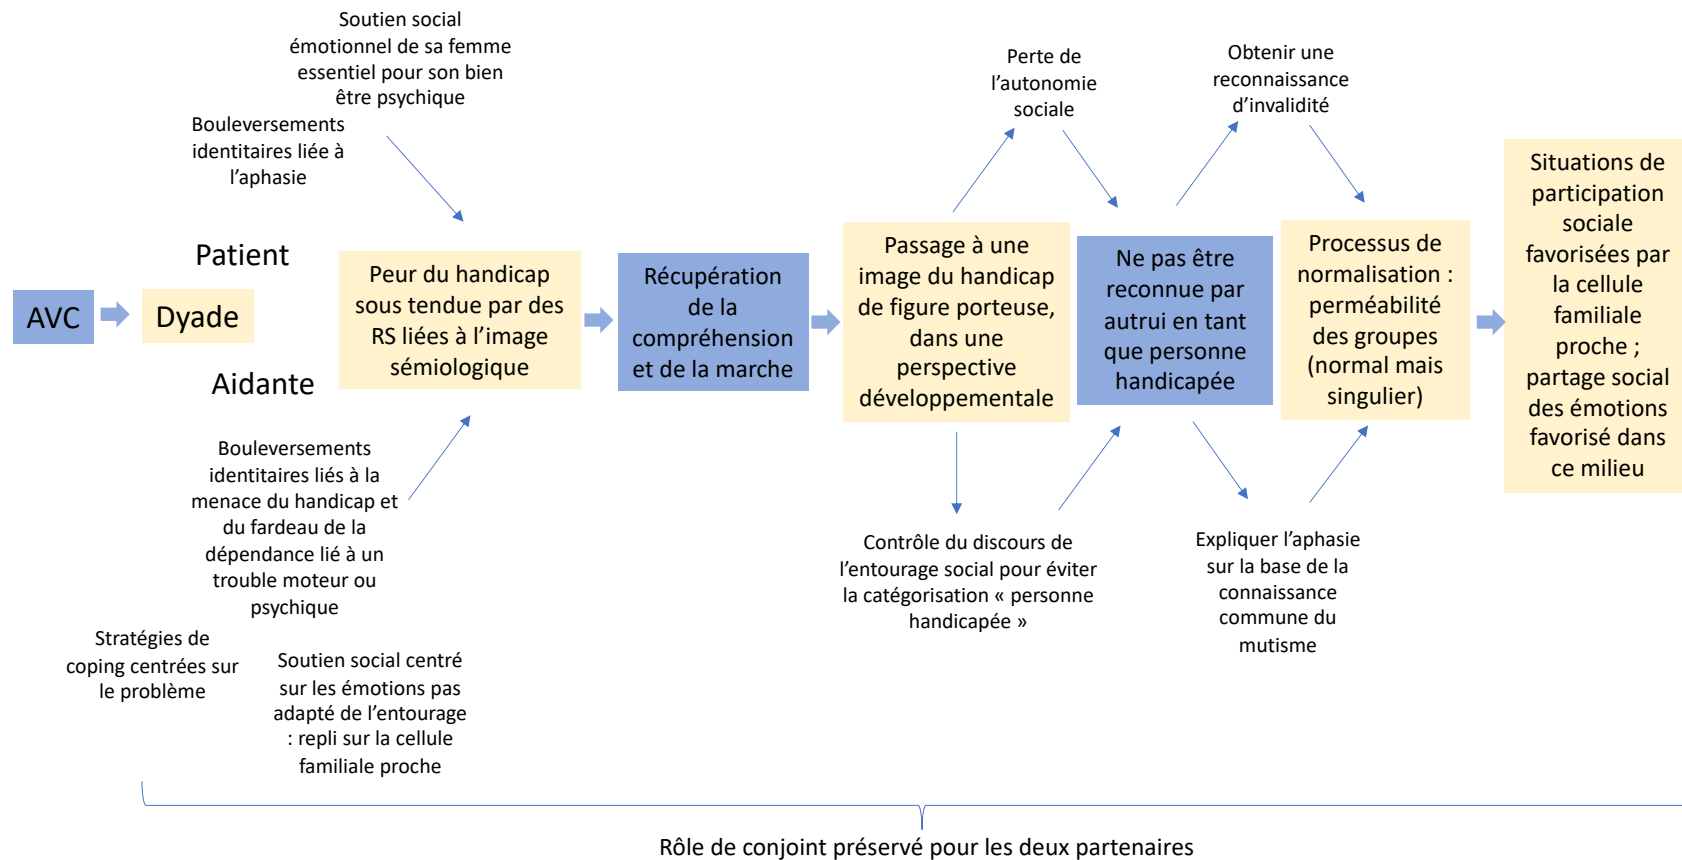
Soutien social émotionnel de sa femme essentiel pour son bien être psychique

Bouleversements identitaires liée à l'aphasie

Patient

AVC

Dyade

Aidante

Peur du handicap sous tendue par des RS liées à l'image sémiologique

Récupération de la compréhension et de la marche

Passage à une image du handicap de figure porteuse, dans une perspective développementale

Perte de l'autonomie sociale

Ne pas être reconnue par autrui en tant que personne handicapée

Obtenir une reconnaissance d'invalidité

Processus de normalisation : perméabilité des groupes (normal mais singulier)

Situations de participation sociale favorisées par la cellule familiale proche ; partage social des émotions favorisé dans ce milieu

Bouleversements identitaires liés à la menace du handicap et du fardeau de la dépendance lié à un trouble moteur ou psychique

Contrôle du discours de l'entourage social pour éviter la catégorisation « personne handicapée »

Expliquer l'aphasie sur la base de la connaissance commune du mutisme

Stratégies de coping centrées sur le problème

Soutien social centré sur les émotions pas adapté de l'entourage : repli sur la cellule familiale proche

Rôle de conjoint préservé pour les deux partenaires